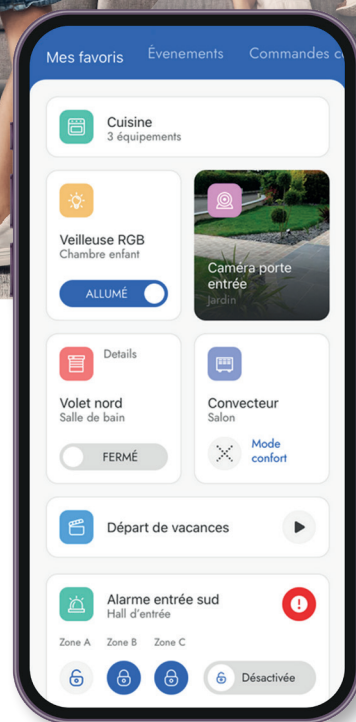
Mes favoris Évenements Commandes c

Cuisine
3 équipements

Veilleuse RGB
Chambre enfant

ALLUMÉ

Caméra porte entrée
Jardin

Details

Volet nord
Salle de bain

FERMÉ

Convecteur
Salon

Mode confort

Départ de vacances

Alarme entrée sud
Hall d'entrée

Zone A Zone B Zone C

Désactivée